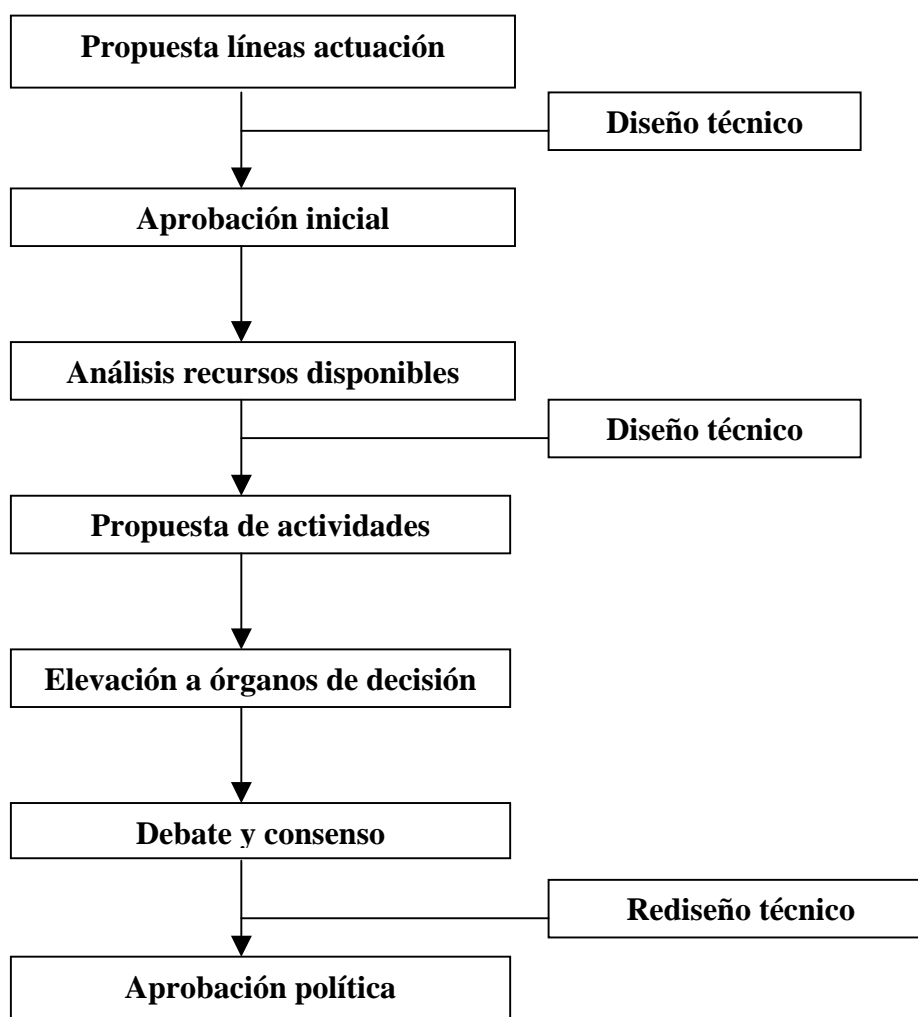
Propuesta líneas actuación

Diseño técnico

Aprobación inicial

Análisis recursos disponibles

Diseño técnico

Propuesta de actividades

Elevación a órganos de decisión

Debate y consenso

Rediseño técnico

Aprobación política